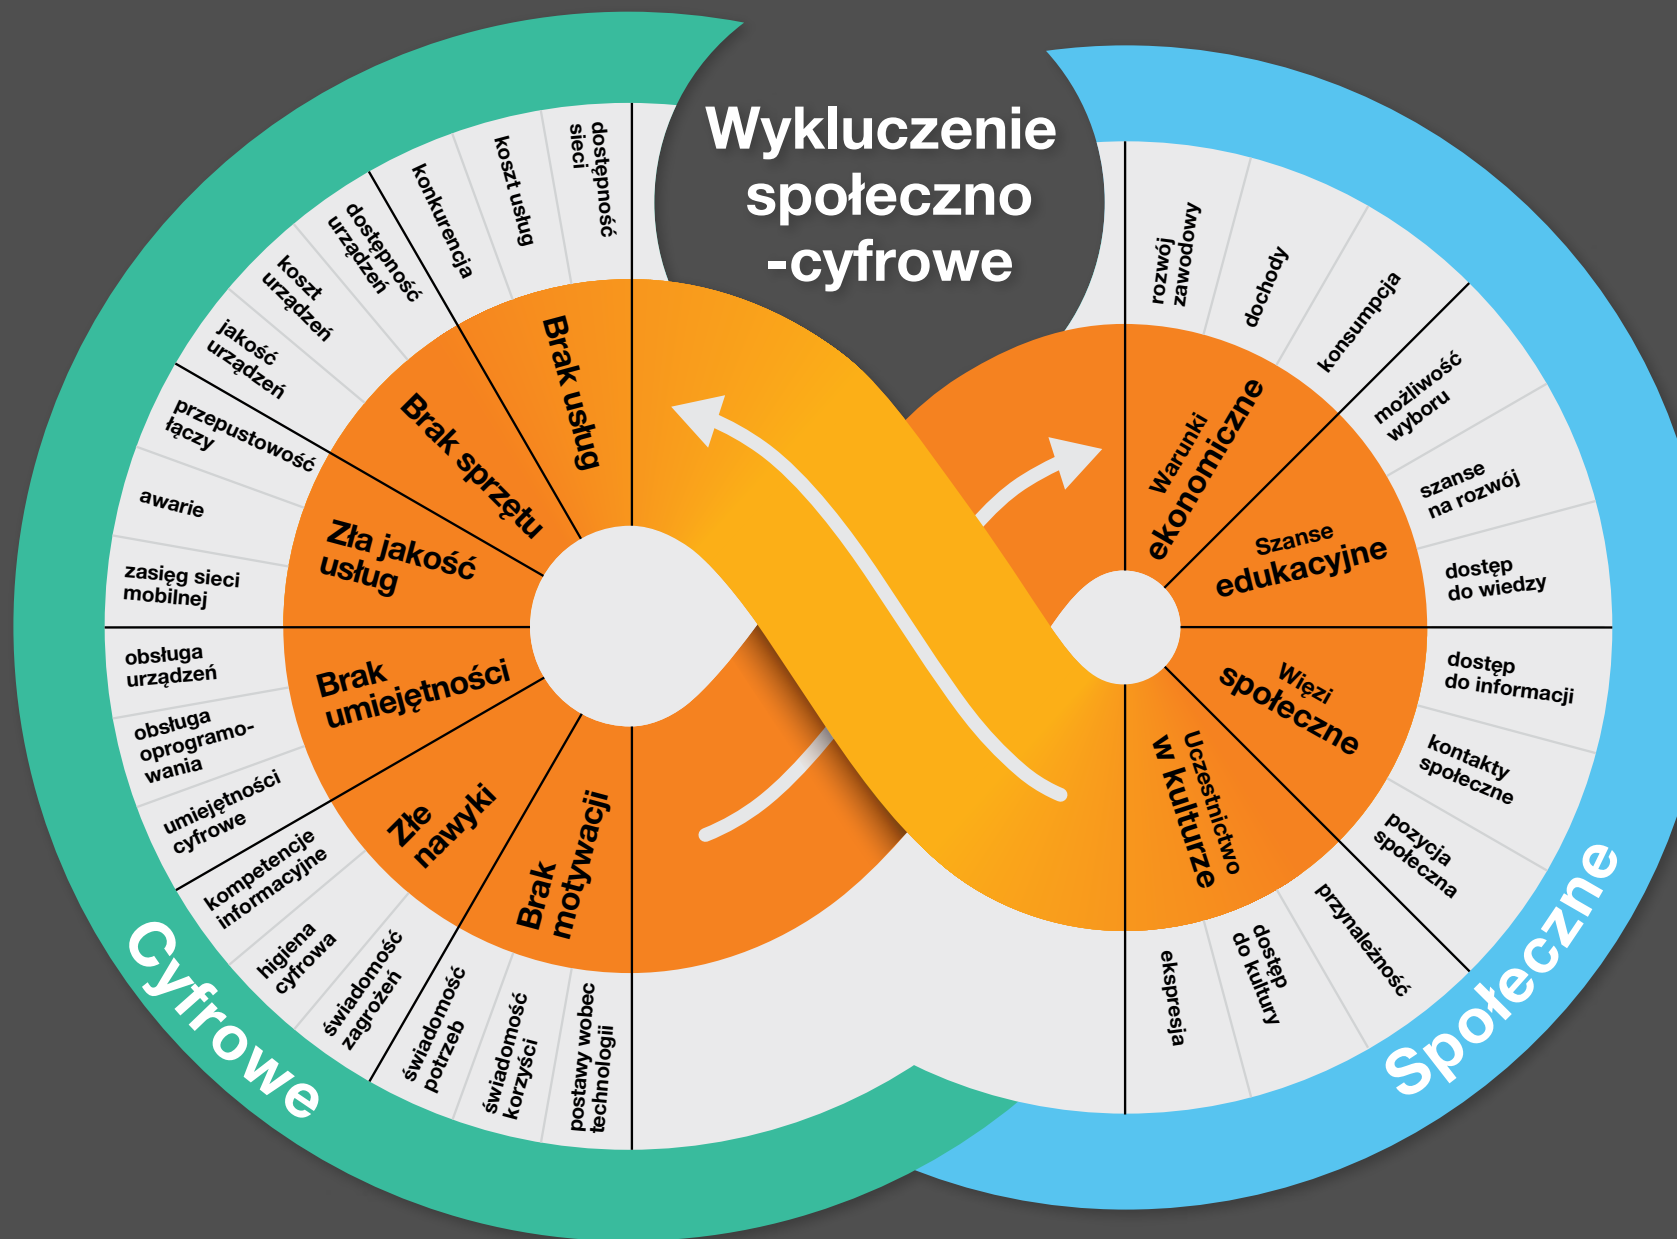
Wykluczenie społeczno -cyfrowe

Brak usług
dostępność sieci
koszt usług
konkurencja

Brak sprzętu
dostępność urządzeń
koszt urządzeń
jakość urządzeń

Zła jakość usług
przepustowość łączy
awarie
zasięg sieci mobilnej

Brak umiejętności
obsługa urządzeń
obsługa oprogramowania
umiejętności cyfrowe

Złe nawyki
kompetencje informacyjne
higiena cyfrowa
świadomość zagrożeń

Brak motywacji
świadomość potrzeb
świadomość korzyści
postawy wobec technologii

Warunki ekonomiczne
rozwój zawodowy
dochody
konsumpcja

Szanse edukacyjne
możliwość wyboru
szanse na rozwój
dostęp do wiedzy

Więzi społeczne
dostęp do informacji
kontakty społeczne
pozycja społeczna

Uczestnictwo w kulturze
przynależność
dostęp do kultury
ekspresja

Cyfrowe
Społeczne